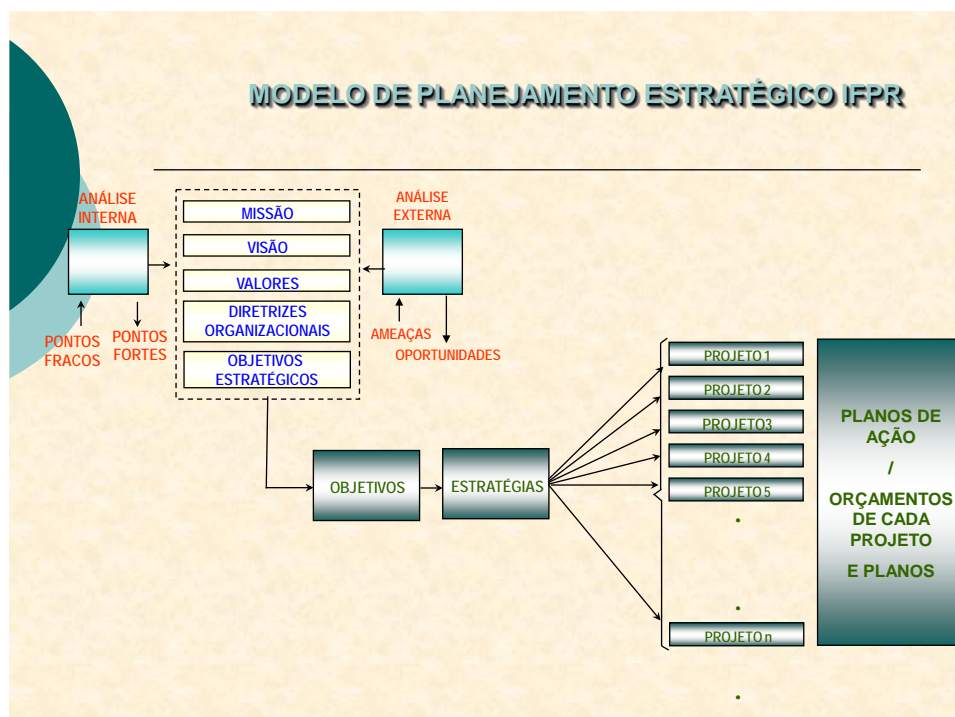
MODELO DE PLANEJAMENTO ESTRATÉGICO IFPR

ANÁLISE INTERNA

PONTOS FRACOS

PONTOS FORTES

MISSÃO

VISÃO

VALORES

DIRETRIZES ORGANIZACIONAIS

OBJETIVOS ESTRATÉGICOS

ANÁLISE EXTERNA

AMEAÇAS

OPORTUNIDADES

OBJETIVOS

ESTRATÉGIAS

PROJETO 1

PROJETO 2

PROJETO3

PROJETO 4

PROJETO 5

.

.

PROJETO n

.

PLANOS DE AÇÃO

/

ORÇAMENTOS DE CADA PROJETO

E PLANOS